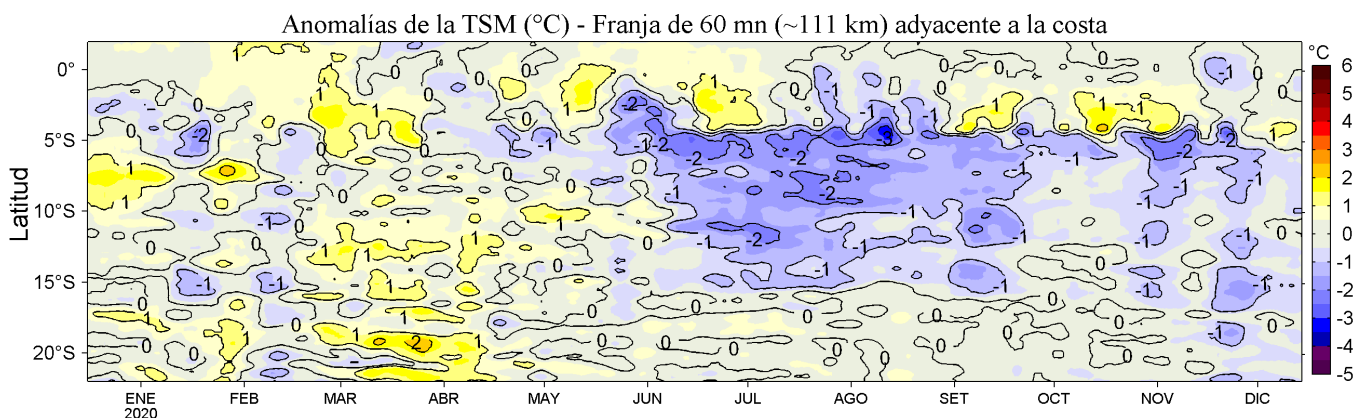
Anomalías de la TSM (°C) - Franja de 60 mn (~111 km) adyacente a la costa

Latitud

0°
5°S
10°S
15°S
20°S

ENE 2020
FEB
MAR
ABR
MAY
JUN
JUL
AGO
SET
OCT
NOV
DIC

°C
6
5
4
3
2
1
0
-1
-2
-3
-4
-5

1 0 -1 -2 0 1 0 -1 1 0 -1 -2 1 0 -1 1 2 -1 0 1 -2 -1 -2 -3 -1 0 -1 -2 1 0 -1 1 -1 0 -1 -2 -1 0 1 -1 0 -1 0 -1 0